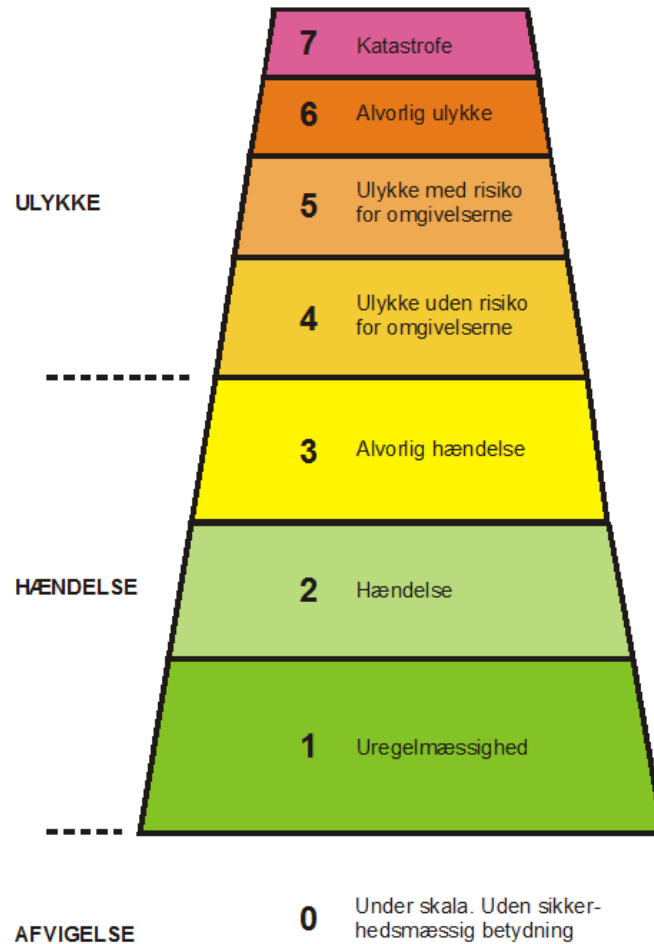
7 Katastrofe

6 Alvorlig ulykke

ULYKKE

5 Ulykke med risiko for omgivelserne

4 Ulykke uden risiko for omgivelserne

3 Alvorlig hændelse

HÆNDELSE

2 Hændelse

1 Uregelmæssighed

AFVIGELSE

0 Under skala. Uden sikkerhedsmæssig betydning